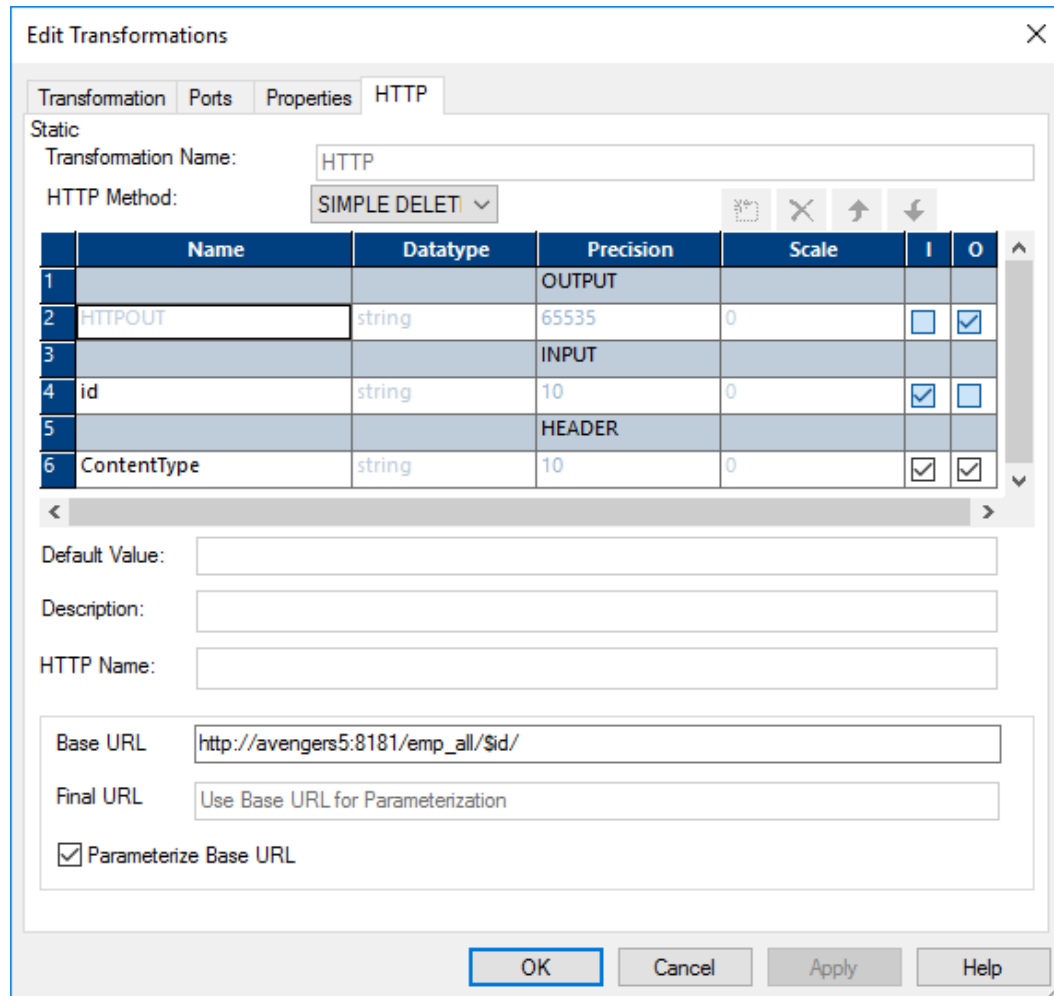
Edit Transformations

Transformation | Ports | Properties | HTTP

Static

Transformation Name: HTTP

HTTP Method: SIMPLE DELET

| | Name | Datatype | Precision | Scale | I | O |
|---|---|---|---|---|---|---|
| 1 | | | OUTPUT | | | |
| 2 | HTTPOUT | string | 65535 | 0 | ☐ | ☑ |
| 3 | | | INPUT | | | |
| 4 | id | string | 10 | 0 | ☑ | ☐ |
| 5 | | | HEADER | | | |
| 6 | ContentType | string | 10 | 0 | ☑ | ☑ |

Default Value:

Description:

HTTP Name:

Base URL http://avengers5:8181/emp_all/$id/

Final URL Use Base URL for Parameterization

☑ Parameterize Base URL

OK Cancel Apply Help